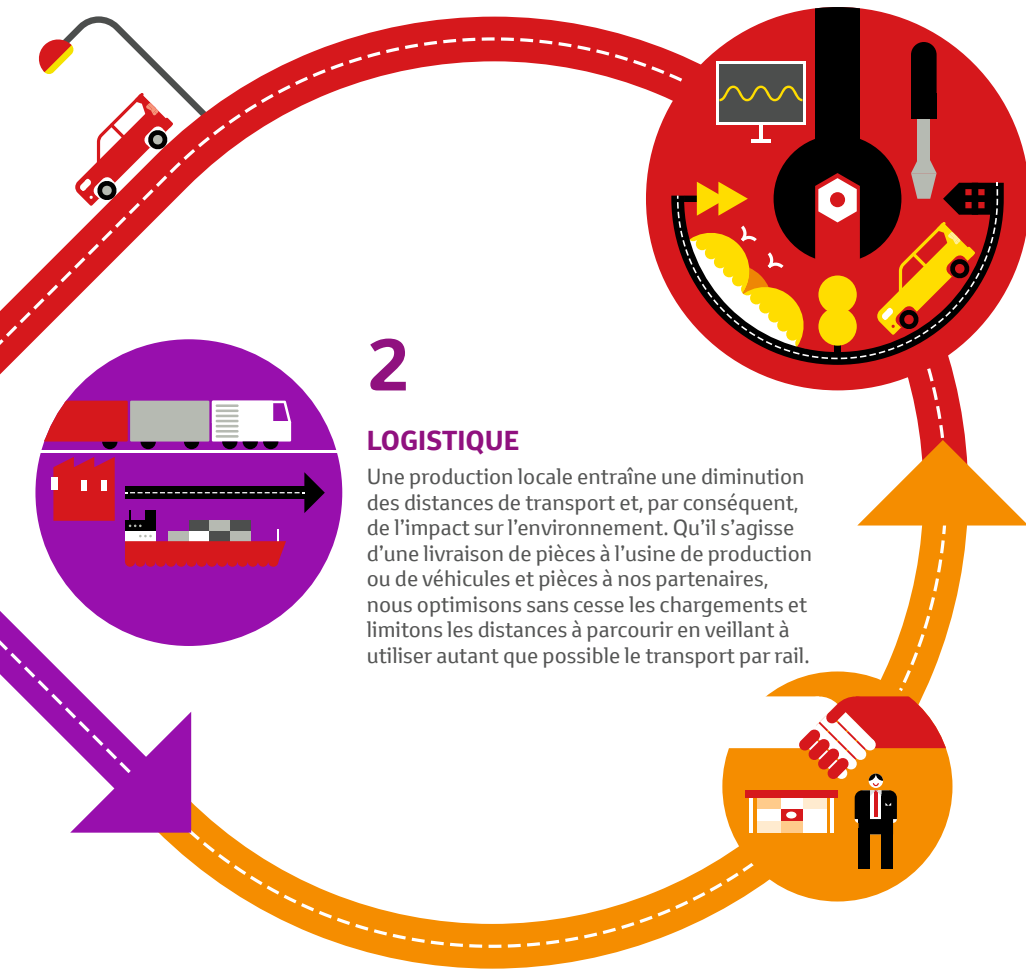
2

LOGISTIQUE

Une production locale entraîne une diminution des distances de transport et, par conséquent, de l’impact sur l’environnement. Qu’il s’agisse d’une livraison de pièces à l’usine de production ou de véhicules et pièces à nos partenaires, nous optimisons sans cesse les chargements et limitons les distances à parcourir en veillant à utiliser autant que possible le transport par rail.